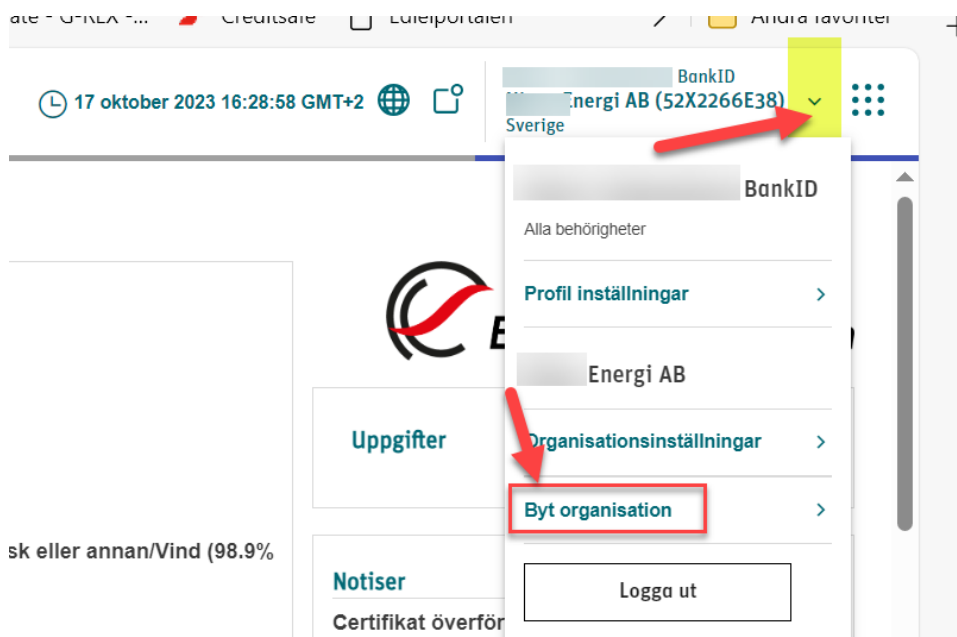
ate - G-REX -... Creditsafe Ediel­portalen Andra favoriter

17 oktober 2023 16:28:58 GMT+2

BankID
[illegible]Energi AB (52X2266E38)
Sverige

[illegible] BankID
Alla behörigheter
Profil inställningar
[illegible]Energi AB
Organisationsinställningar
Byt organisation
Logga ut

Uppgifter

sk eller annan/Vind (98.9%

Notiser
Certifikat överför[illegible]